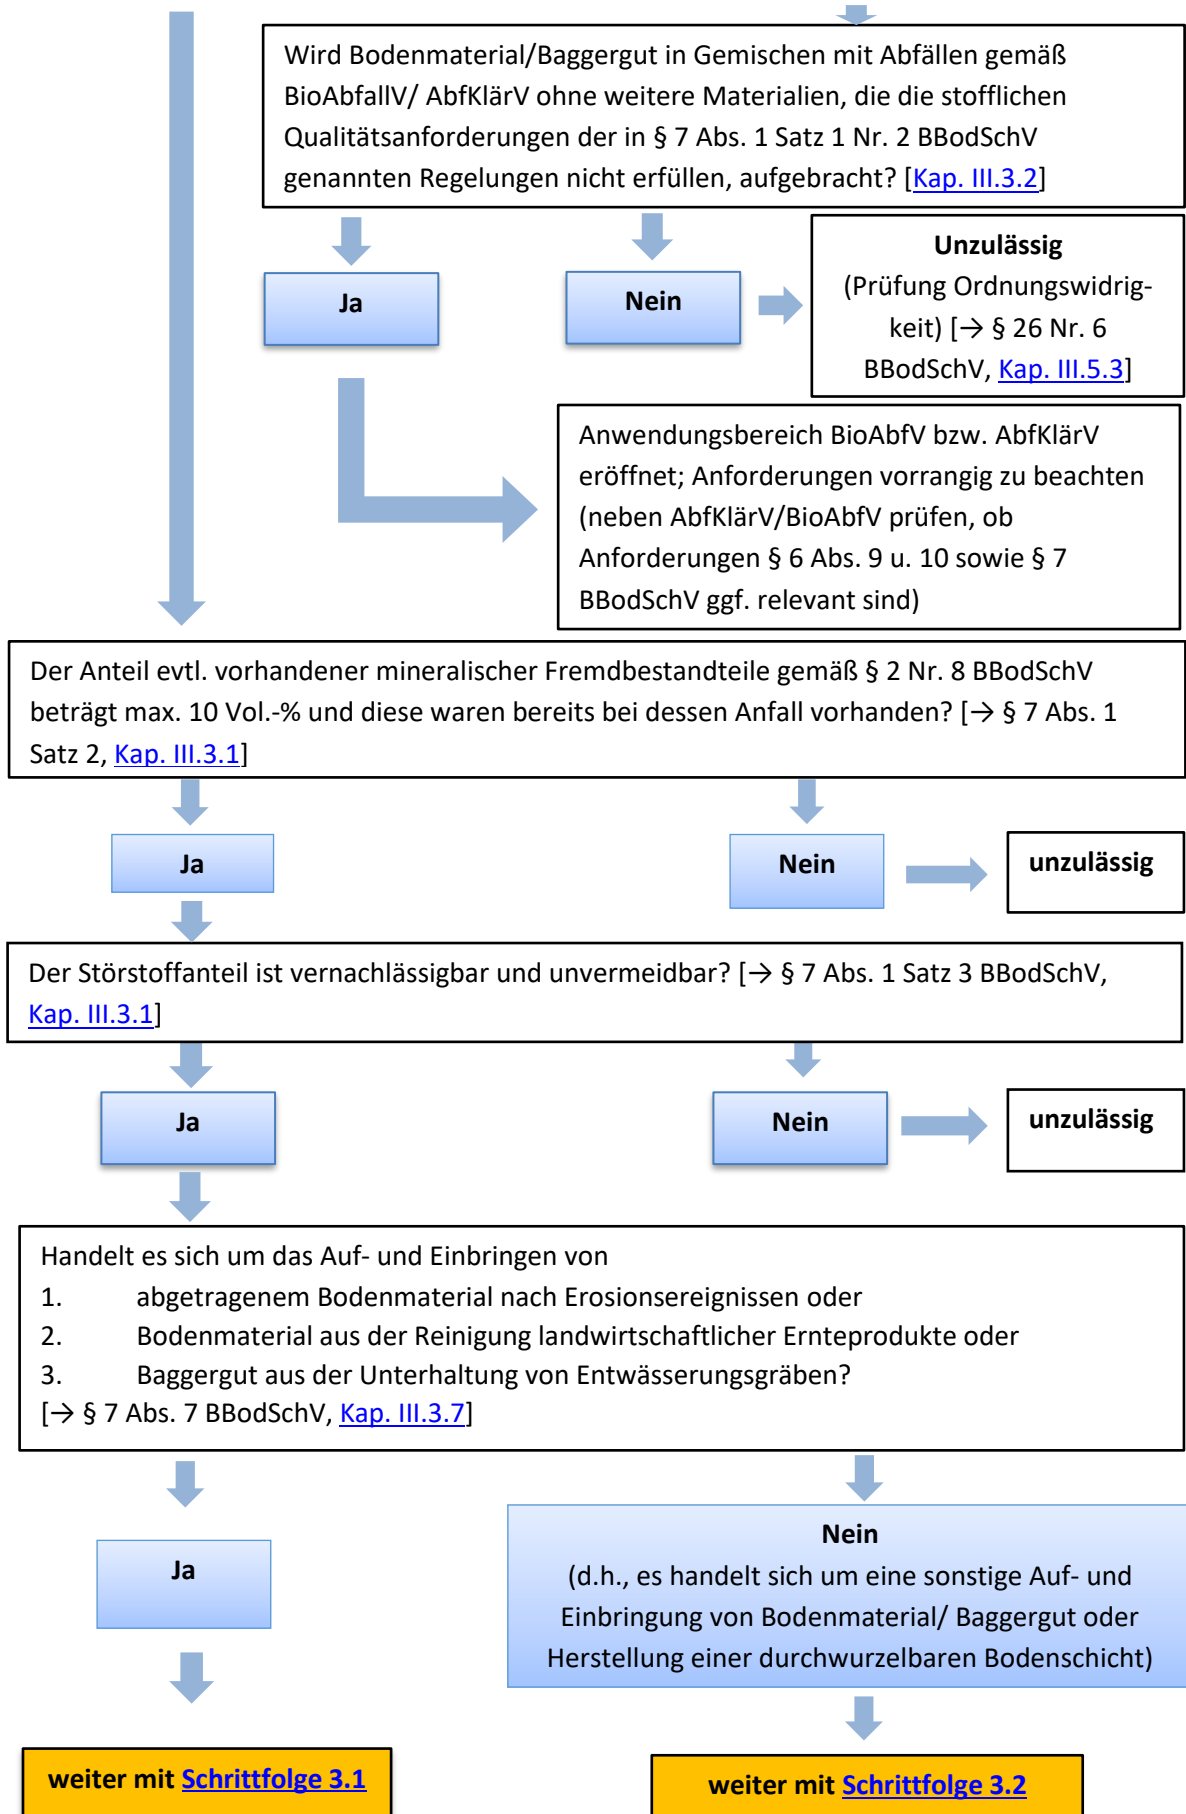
Wird Bodenmaterial/Baggergut in Gemischen mit Abfällen gemäß BioAbfallV/ AbfKlärV ohne weitere Materialien, die die stofflichen Qualitätsanforderungen der in § 7 Abs. 1 Satz 1 Nr. 2 BBodSchV genannten Regelungen nicht erfüllen, aufgebracht? [Kap. III.3.2]

Ja

Nein

Unzulässig
(Prüfung Ordnungswidrigkeit) [→ § 26 Nr. 6 BBodSchV, Kap. III.5.3]

Anwendungsbereich BioAbfV bzw. AbfKlärV eröffnet; Anforderungen vorrangig zu beachten (neben AbfKlärV/BioAbfV prüfen, ob Anforderungen § 6 Abs. 9 u. 10 sowie § 7 BBodSchV ggf. relevant sind)

Der Anteil evtl. vorhandener mineralischer Fremdbestandteile gemäß § 2 Nr. 8 BBodSchV beträgt max. 10 Vol.-% und diese waren bereits bei dessen Anfall vorhanden? [→ § 7 Abs. 1 Satz 2, Kap. III.3.1]

Ja

Nein

unzulässig

Der Störstoffanteil ist vernachlässigbar und unvermeidbar? [→ § 7 Abs. 1 Satz 3 BBodSchV, Kap. III.3.1]

Ja

Nein

unzulässig

Handelt es sich um das Auf- und Einbringen von
1. abgetragenem Bodenmaterial nach Erosionsereignissen oder
2. Bodenmaterial aus der Reinigung landwirtschaftlicher Ernteprodukte oder
3. Baggergut aus der Unterhaltung von Entwässerungsgräben?
[→ § 7 Abs. 7 BBodSchV, Kap. III.3.7]

Ja

Nein
(d.h., es handelt sich um eine sonstige Auf- und Einbringung von Bodenmaterial/ Baggergut oder Herstellung einer durchwurzelbaren Bodenschicht)

weiter mit Schrittfolge 3.1

weiter mit Schrittfolge 3.2